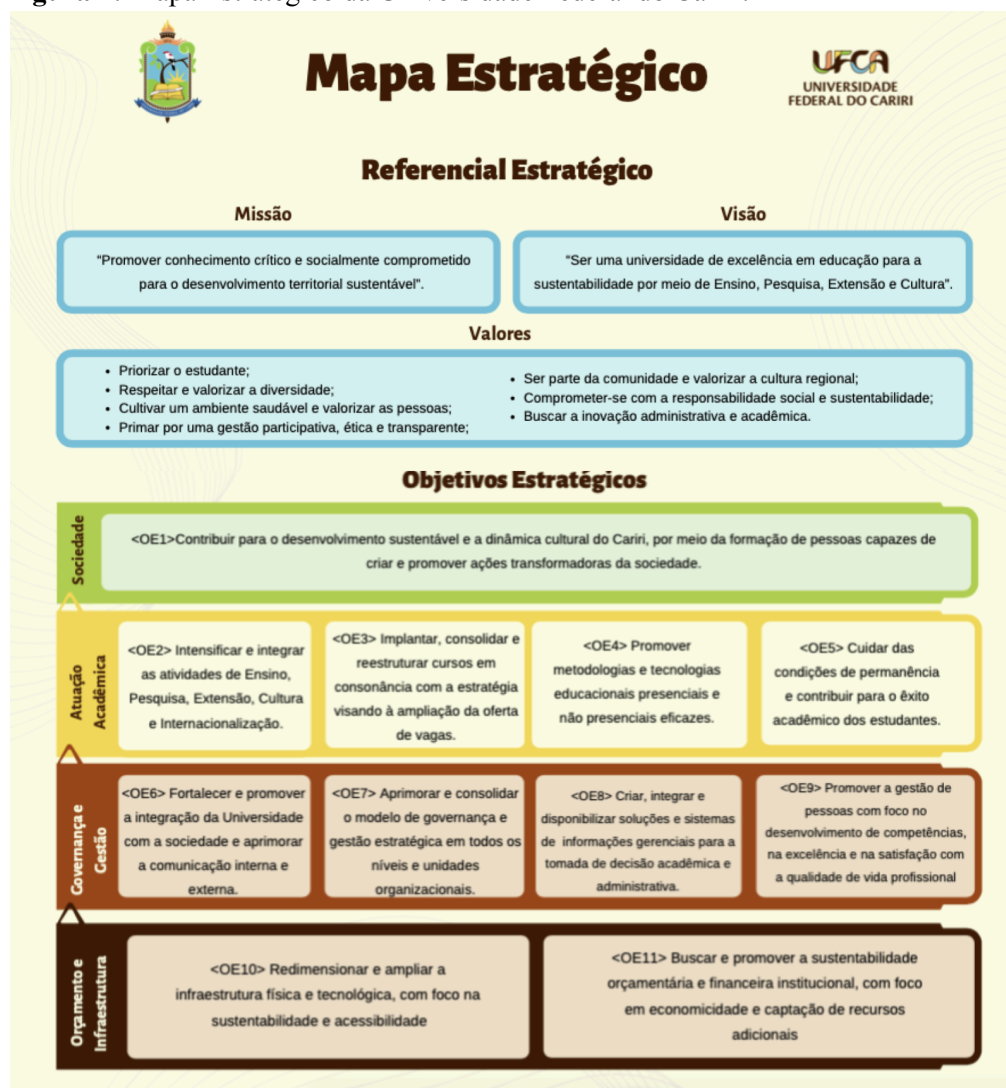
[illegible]

Mapa Estratégico

UFCA UNIVERSIDADE FEDERAL DO CARIRI

Referencial Estratégico

Missão

"Promover conhecimento crítico e socialmente comprometido para o desenvolvimento territorial sustentável".

Visão

"Ser uma universidade de excelência em educação para a sustentabilidade por meio de Ensino, Pesquisa, Extensão e Cultura".

Valores

- Priorizar o estudante;
- Respeitar e valorizar a diversidade;
- Cultivar um ambiente saudável e valorizar as pessoas;
- Primar por uma gestão participativa, ética e transparente;
- Ser parte da comunidade e valorizar a cultura regional;
- Comprometer-se com a responsabilidade social e sustentabilidade;
- Buscar a inovação administrativa e acadêmica.

Objetivos Estratégicos

Sociedade

<OE1>Contribuir para o desenvolvimento sustentável e a dinâmica cultural do Cariri, por meio da formação de pessoas capazes de criar e promover ações transformadoras da sociedade.

Atuação Acadêmica

<OE2> Intensificar e integrar as atividades de Ensino, Pesquisa, Extensão, Cultura e Internacionalização.

<OE3> Implantar, consolidar e reestruturar cursos em consonância com a estratégia visando à ampliação da oferta de vagas.

<OE4> Promover metodologias e tecnologias educacionais presenciais e não presenciais eficazes.

<OE5> Cuidar das condições de permanência e contribuir para o êxito acadêmico dos estudantes.

Governança e Gestão

<OE6> Fortalecer e promover a integração da Universidade com a sociedade e aprimorar a comunicação interna e externa.

<OE7> Aprimorar e consolidar o modelo de governança e gestão estratégica em todos os níveis e unidades organizacionais.

<OE8> Criar, integrar e disponibilizar soluções e sistemas de informações gerenciais para a tomada de decisão acadêmica e administrativa.

<OE9> Promover a gestão de pessoas com foco no desenvolvimento de competências, na excelência e na satisfação com a qualidade de vida profissional

Orçamento e Infraestrutura

<OE10> Redimensionar e ampliar a infraestrutura física e tecnológica, com foco na sustentabilidade e acessibilidade

<OE11> Buscar e promover a sustentabilidade orçamentária e financeira institucional, com foco em economicidade e captação de recursos adicionais